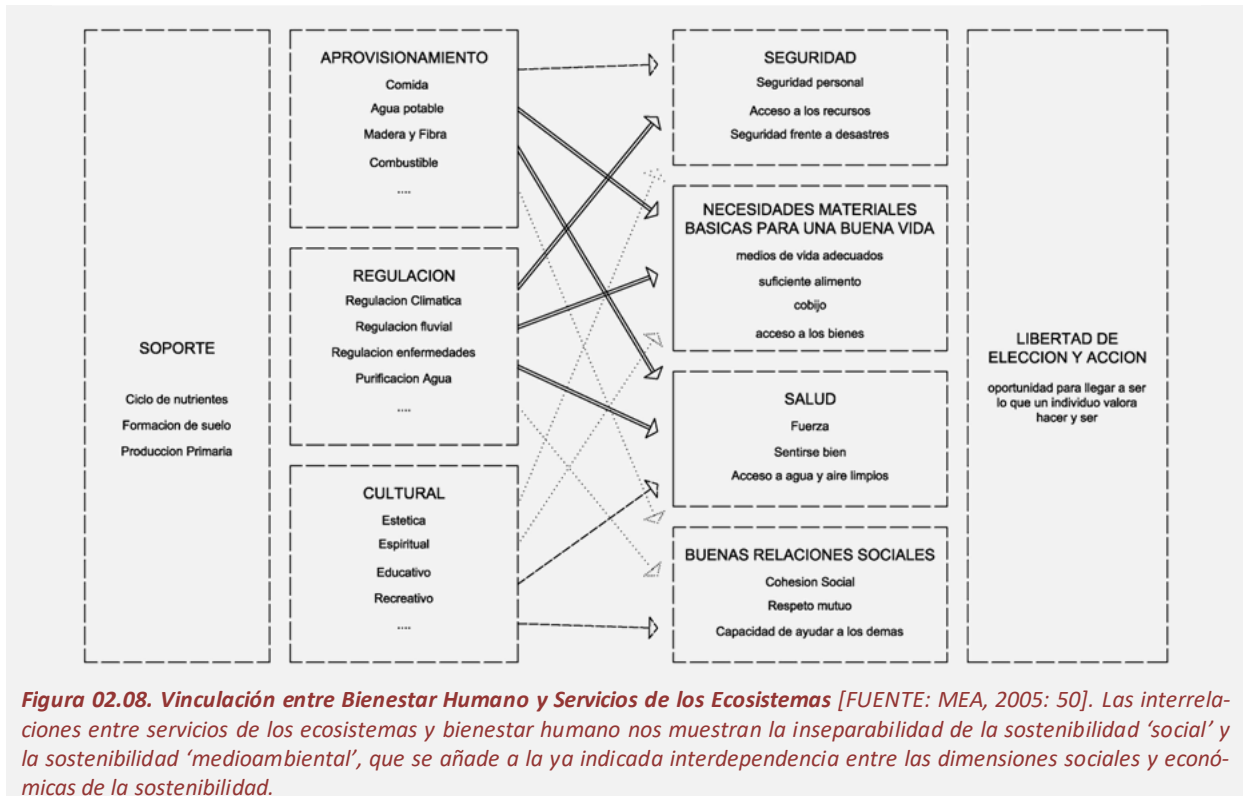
SOPORTE

Ciclo de nutrientes
Formacion de suelo
Produccion Primaria

APROVISIONAMIENTO
Comida
Agua potable
Madera y Fibra
Combustible
....

REGULACION
Regulacion Climatica
Regulacion fluvial
Regulacion enfermedades
Purificacion Agua
....

CULTURAL
Estetica
Espiritual
Educativo
Recreativo
....

SEGURIDAD
Seguridad personal
Acceso a los recursos
Seguridad frente a desastres

NECESIDADES MATERIALES BASICAS PARA UNA BUENA VIDA
medios de vida adecuados
suficiente alimento
cobijo
acceso a los bienes

SALUD
Fuerza
Sentirse bien
Acceso a agua y aire limpios

BUENAS RELACIONES SOCIALES
Cohesion Social
Respeto mutuo
Capacidad de ayudar a los demas

LIBERTAD DE ELECCION Y ACCION
oportunidad para llegar a ser lo que un individuo valora hacer y ser

Figura 02.08. Vinculación entre Bienestar Humano y Servicios de los Ecosistemas [FUENTE: MEA, 2005: 50]. Las interrelaciones entre servicios de los ecosistemas y bienestar humano nos muestran la inseparabilidad de la sostenibilidad ‘social’ y la sostenibilidad ‘medioambiental’, que se añade a la ya indicada interdependencia entre las dimensiones sociales y económicas de la sostenibilidad.